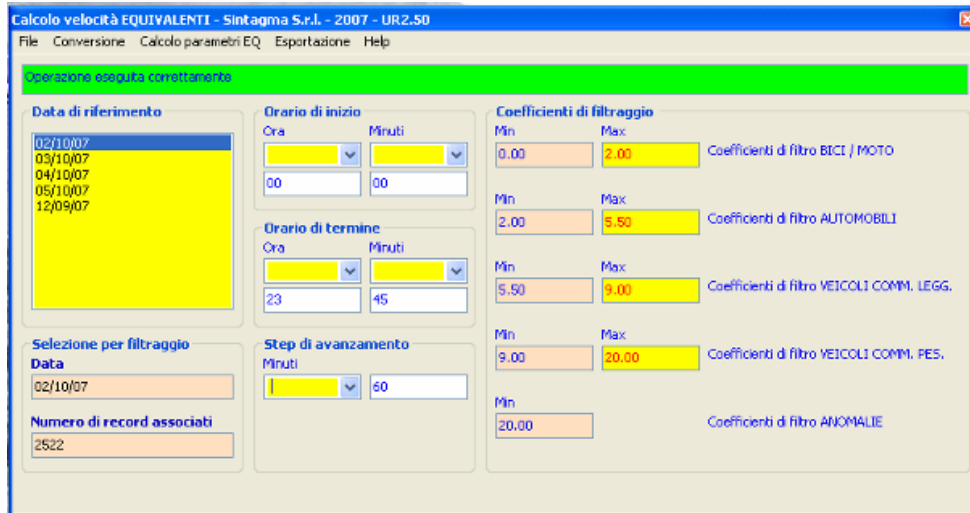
Calcolo velocità EQUIVALENTI - Sintagma S.r.l. - 2007 - UR2.50

File Conversione Calcolo parametri EQ Esportazione Help

Operazione eseguita correttamente

Data di riferimento

02/10/07
03/10/07
04/10/07
05/10/07
12/09/07

Orario di inizio
Ora Minuti
00 00

Orario di termine
Ora Minuti
23 45

Coefficienti di filtraggio

Min Max
0.00 2.00 Coefficienti di filtro BICI / MOTO

Min Max
2.00 5.50 Coefficienti di filtro AUTOMOBILI

Min Max
5.50 9.00 Coefficienti di filtro VEICOLI COMM. LEGG.

Min Max
9.00 20.00 Coefficienti di filtro VEICOLI COMM. PES.

Min
20.00 Coefficienti di filtro ANOMALIE

Selezione per filtraggio
Data
02/10/07

Numero di record associati
2522

Step di avanzamento
Minuti
60